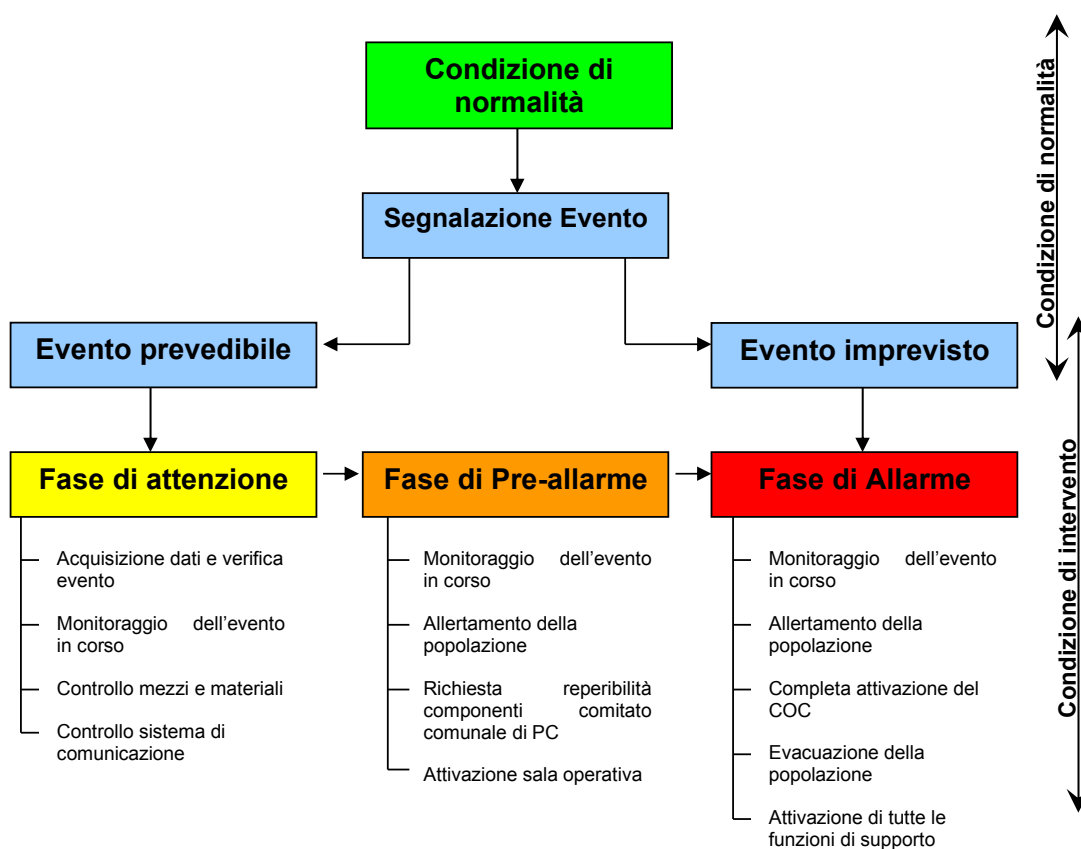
Condizione di normalità

Segnalazione Evento

Evento prevedibile

Evento imprevisto

Fase di attenzione

Fase di Pre-allarme

Fase di Allarme

Acquisizione dati e verifica evento

Monitoraggio dell'evento in corso

Controllo mezzi e materiali

Controllo sistema di comunicazione

Monitoraggio dell'evento in corso

Allertamento della popolazione

Richiesta reperibilità componenti comitato comunale di PC

Attivazione sala operativa

Monitoraggio dell'evento in corso

Allertamento della popolazione

Completa attivazione del COC

Evacuazione della popolazione

Attivazione di tutte le funzioni di supporto

Condizione di normalità

Condizione di intervento